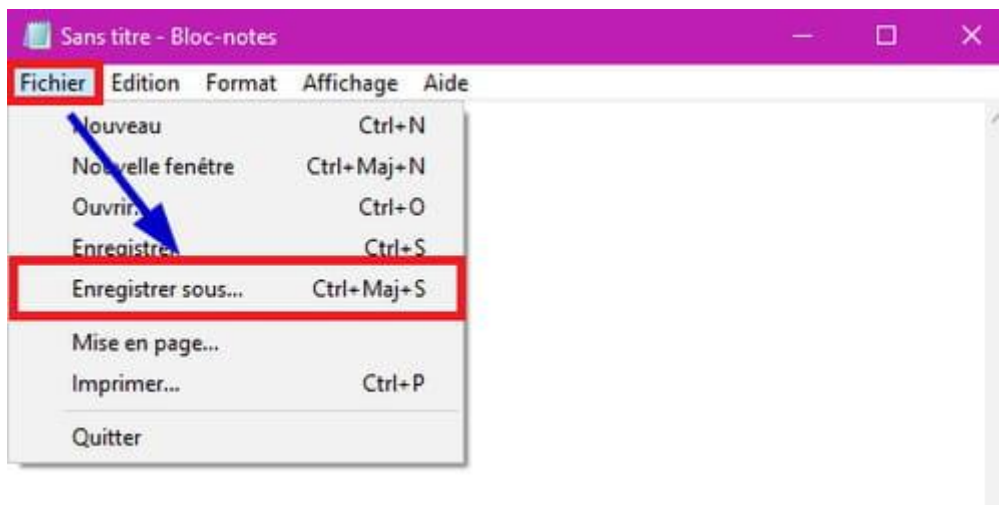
Sans titre - Bloc-notes

Fichier Edition Format Affichage Aide

Nouveau Ctrl+N
Nouvelle fenêtre Ctrl+Maj+N
Ouvrir... Ctrl+O
Enregistrer Ctrl+S
Enregistrer sous... Ctrl+Maj+S
Mise en page...
Imprimer... Ctrl+P
Quitter